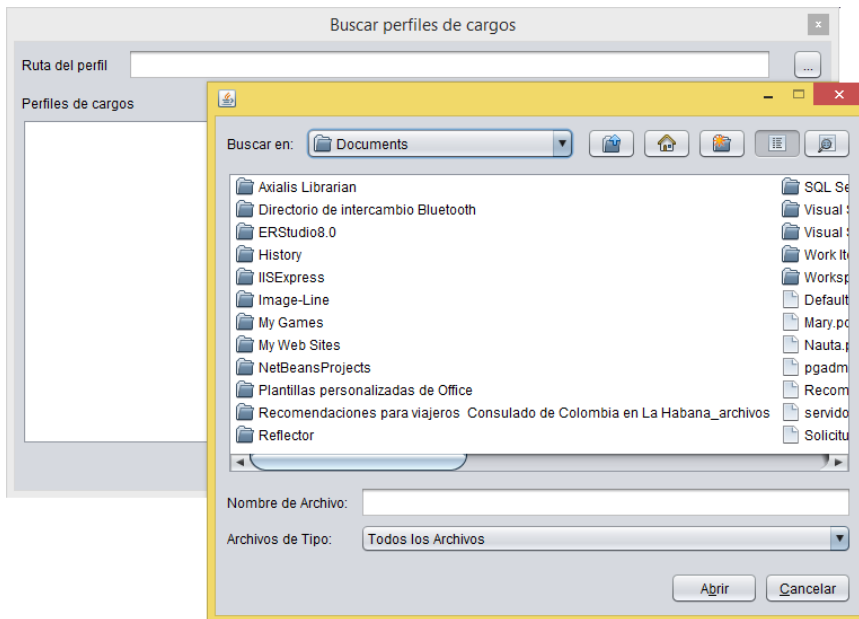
Buscar perfiles de cargos

Ruta del perfil

...

Perfiles de cargos

Buscar en: Documents

Axialis Librarian
Directorio de intercambio Bluetooth
ERStudio8.0
History
IISExpress
Image-Line
My Games
My Web Sites
NetBeansProjects
Plantillas personalizadas de Office
Recomendaciones para viajeros Consulado de Colombia en La Habana_archivos
Reflector

SQL Se
Visual
Visual
Work It
Worksp
Default
Mary.pc
Nauta.p
pgadm
Recom
servido
Solicitu

Nombre de Archivo:

Archivos de Tipo: Todos los Archivos

Abrir
Cancelar